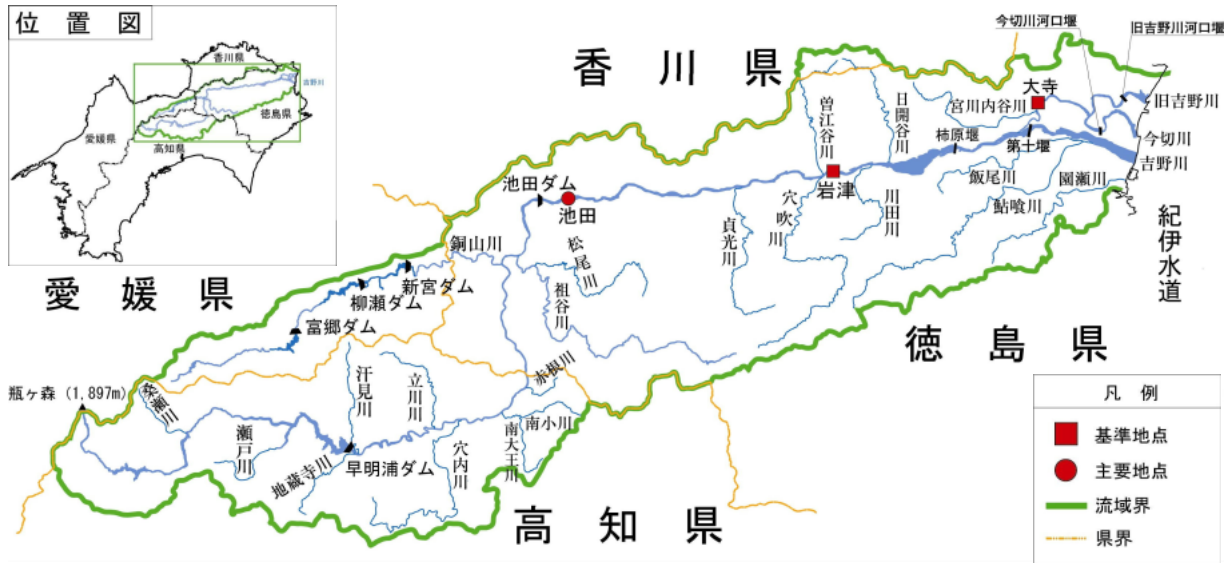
位置図

香川県
吉野川
愛媛県
徳島県
高知県

香川県

今切川河口堰
旧吉野川河口堰
大寺
宮川内谷川
旧吉野川
日開谷川
曽江谷川
柿原堰
第十堰
今切川
吉野川
岩津
池田ダム
池田
穴吹川
川田川
飯尾川
園瀬川
鮎喰川
貞光川
紀伊水道
銅山川
松尾川
祖谷川
愛媛県
新宮ダム
柳瀬ダム
富郷ダム
徳島県
赤根川
瓶ヶ森（1,897m）
汗見川
立川川
凡例
基準地点
主要地点
流域界
県界
渋瀬川
瀬戸川
地蔵寺川
早明浦ダム
穴内川
南大王川
南小川
高知県